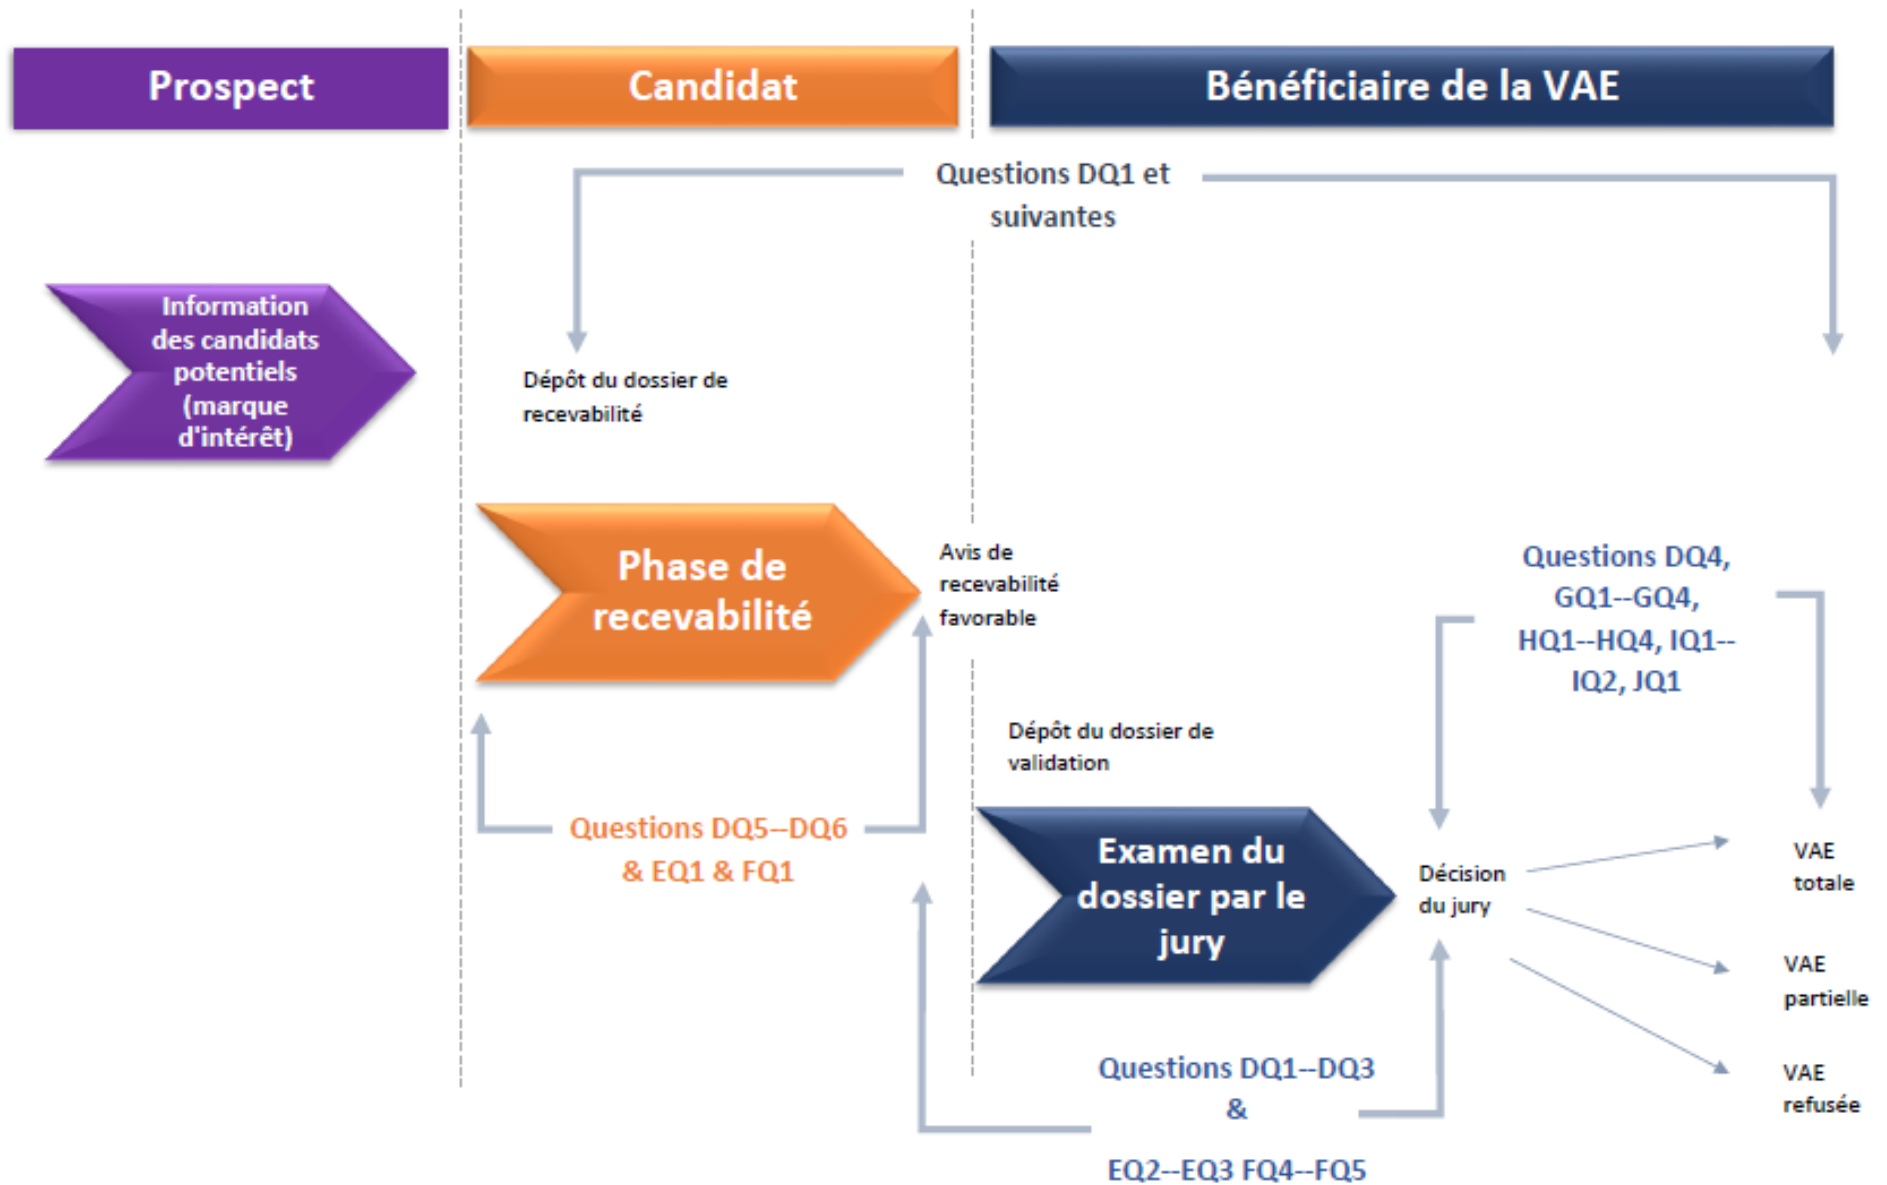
Prospect

Candidat

Bénéficiaire de la VAE

Questions DQ1 et suivantes

Information des candidats potentiels (marque d'intérêt)

Dépôt du dossier de recevabilité

Phase de recevabilité

Avis de recevabilité favorable

Questions DQ4, GQ1--GQ4, HQ1--HQ4, IQ1--IQ2, JQ1

Dépôt du dossier de validation

Questions DQ5--DQ6 & EQ1 & FQ1

Examen du dossier par le jury

Décision du jury

VAE totale

VAE partielle

VAE refusée

Questions DQ1--DQ3 & EQ2--EQ3 FQ4--FQ5